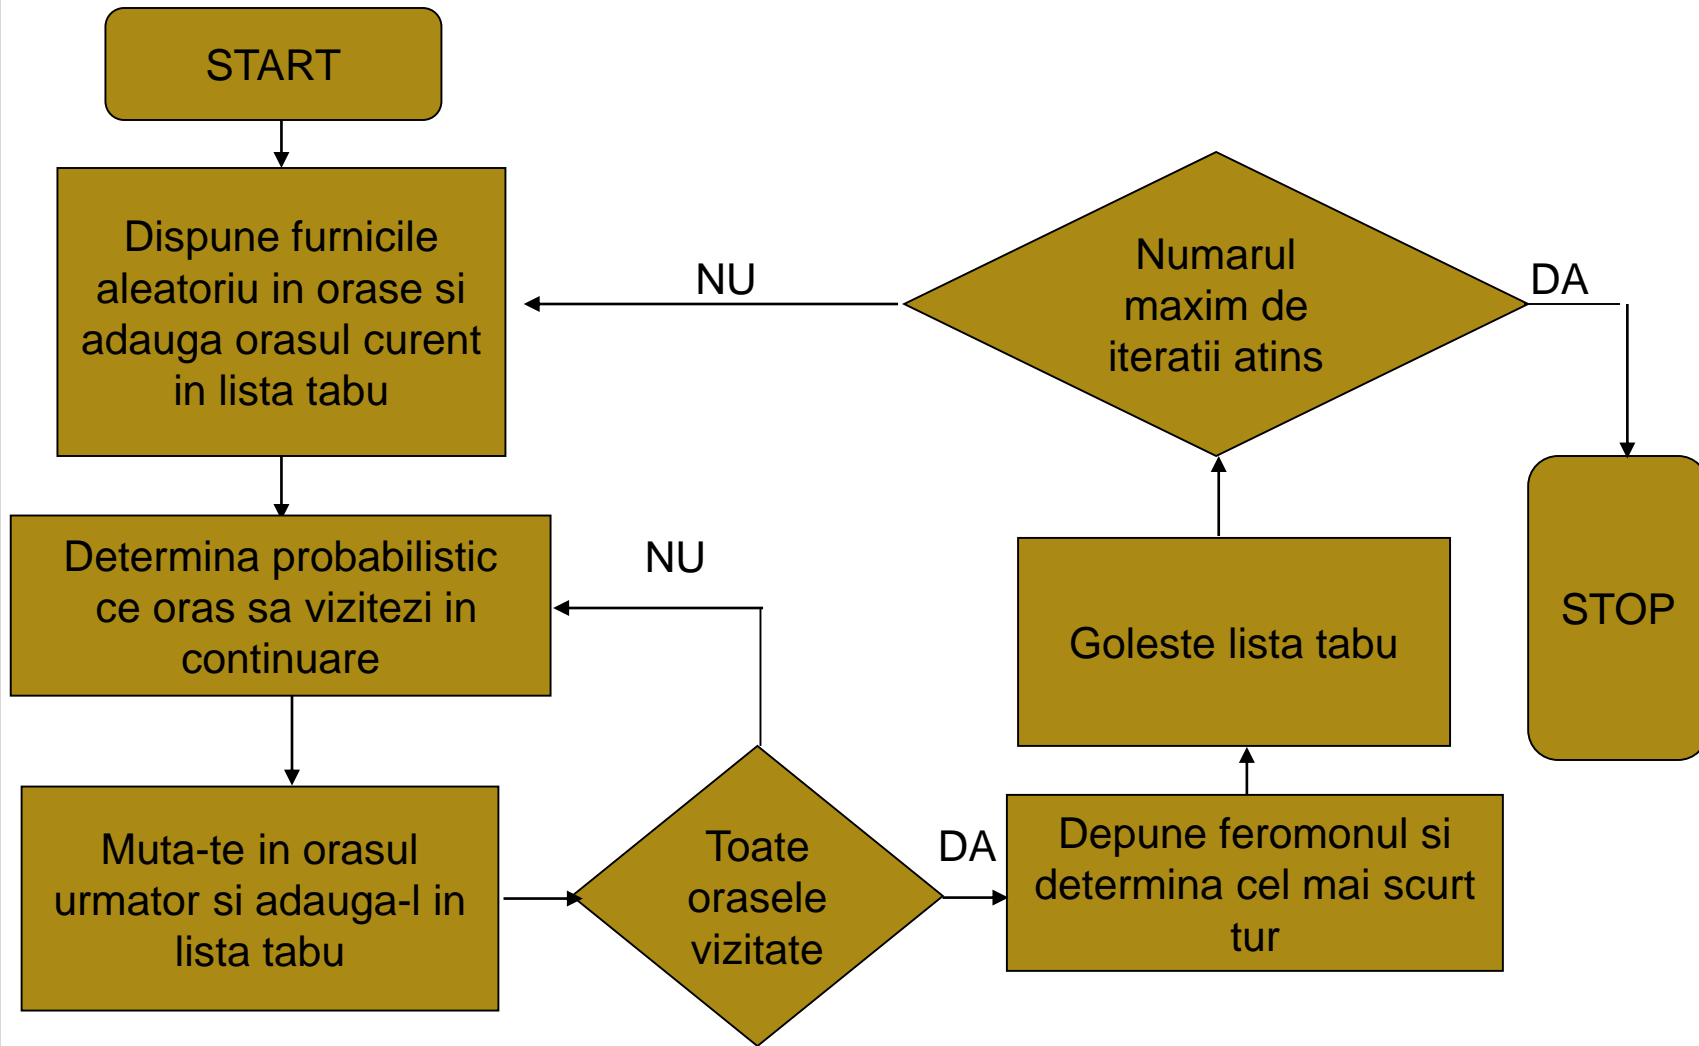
START

Dispune furnicile aleatoriu in orase si adauga orasul curent in lista tabu

NU

Numarul maxim de iteratii atins

DA

STOP

Determina probabilistic ce oras sa vizitezi in continuare

NU

Goleste lista tabu

Muta-te in orasul urmator si adauga-l in lista tabu

Toate orasele vizitate

DA

Depune feromonul si determina cel mai scurt tur